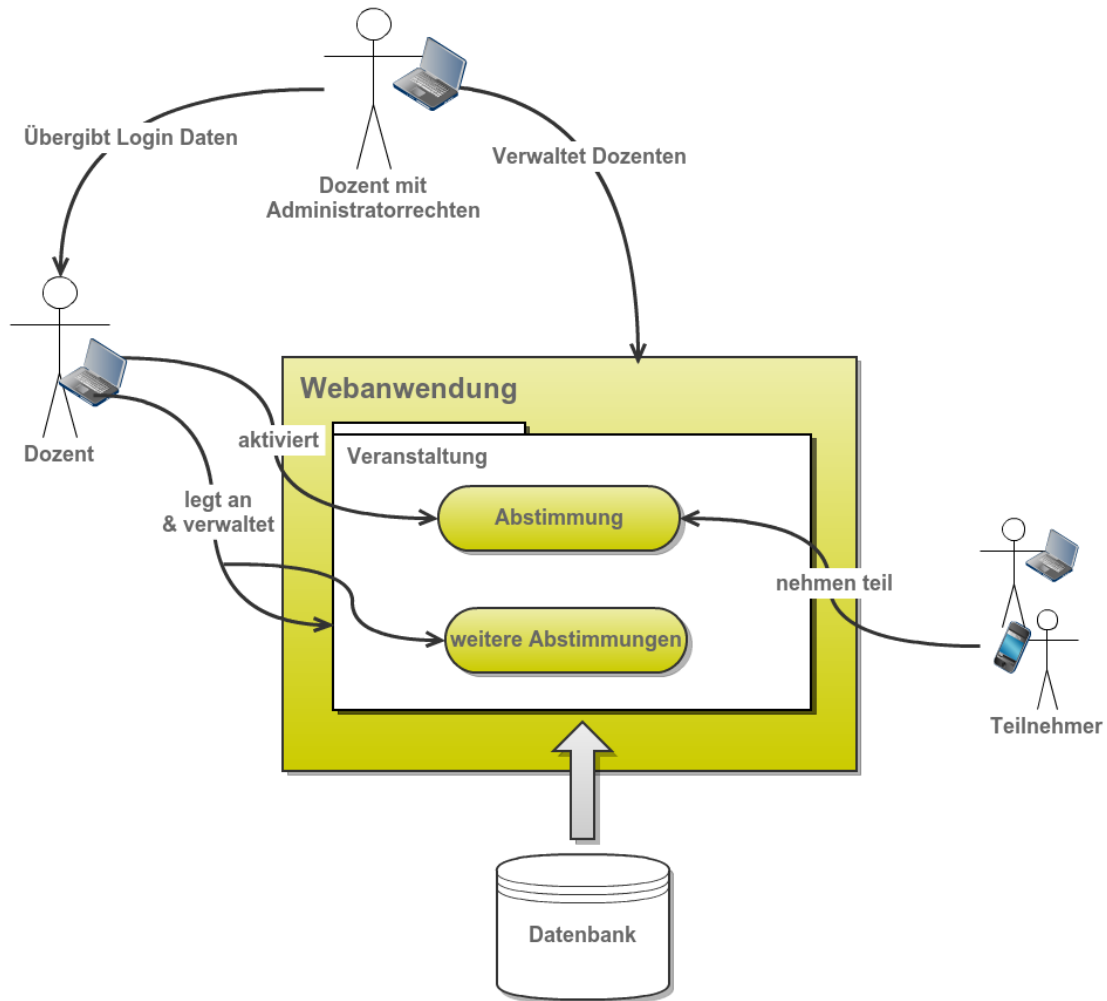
Übergibt Login Daten

Dozent mit Administratorrechten

Verwaltet Dozenten

Dozent

Webanwendung

aktiviert

Veranstaltung

legt an & verwaltet

Abstimmung

nehmen teil

weitere Abstimmungen

Teilnehmer

Datenbank